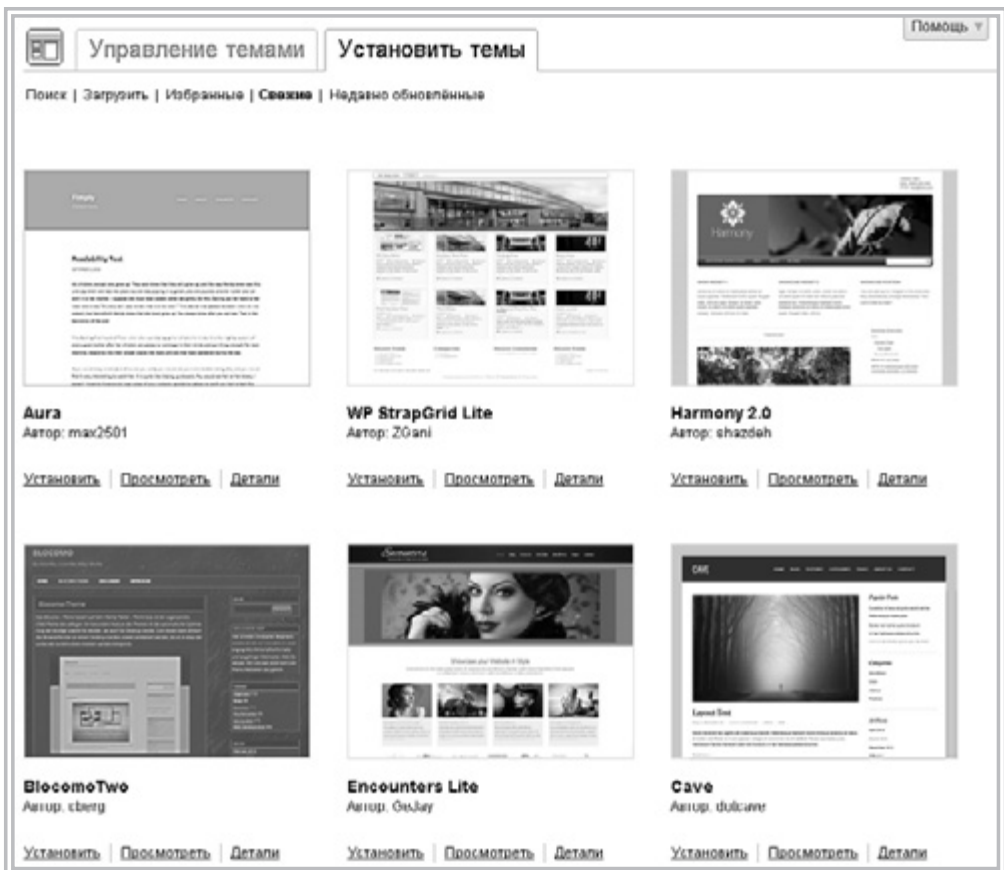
Управление темами | Установить темы

Помощь

Поиск | Загрузить | Избранные | Свежие | Недавно обновлённые

Aura
Автор: max2501

Установить | Просмотреть | Детали

WP StrapGrid Lite
Автор: ZGani

Установить | Просмотреть | Детали

Harmony 2.0
Автор: shazdeh

Установить | Просмотреть | Детали

BlocomoTwo
Автор: cberg

Установить | Просмотреть | Детали

Encounters Lite
Автор: GoJay

Установить | Просмотреть | Детали

Cave
Автор: dulcave

Установить | Просмотреть | Детали